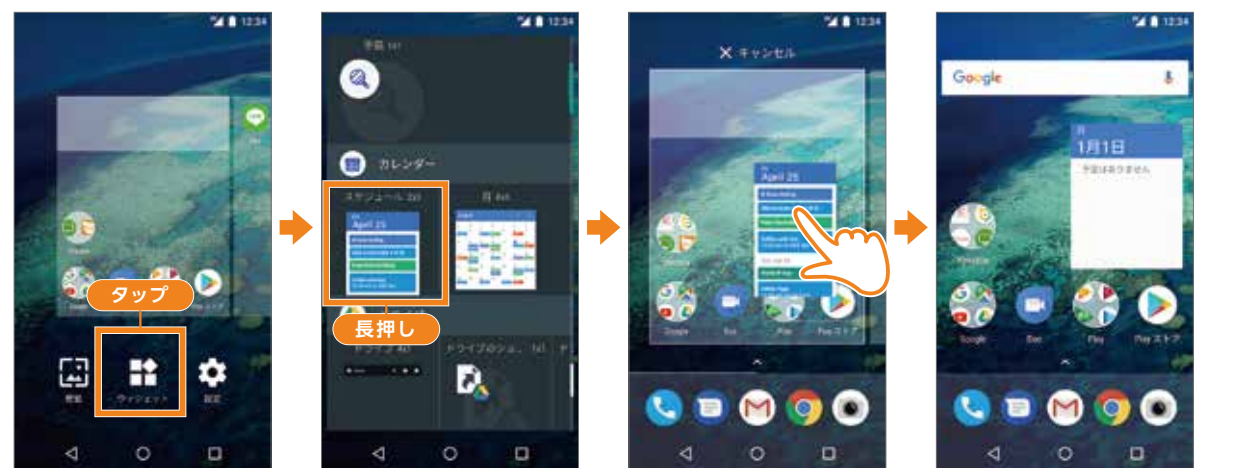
12:34

タップ

壁紙

ウィジェット

設定

12:34

予定 1x1

カレンダー

スケジュール 2x3

月 4x4

April 25

長押し

ドライブ 4x1

ドライブのショ... 1x1

12:34

× キャンセル

April 25

Google

Duo

Play

Play ストア

12:34

Google

1月1日

予定はありません

Google

Duo

Play

Play ストア